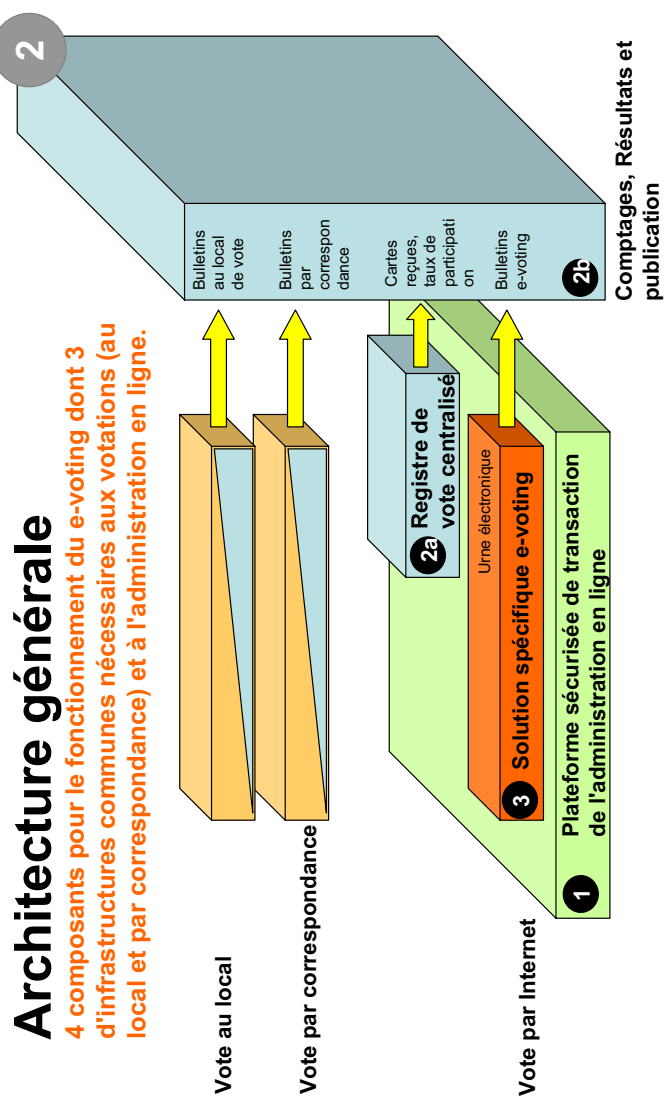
Architecture générale

4 composants pour le fonctionnement du e-voting dont 3 d'infrastructures communes nécessaires aux votations (au local et par correspondance) et à l'administration en ligne.

2

Bulletins au local de vote

Bulletins par correspondance

Cartes reçues, taux de participation

Bulletins e-voting

2b

Comptages, Résultats et publication

2a Registre de vote centralisé

Urne électronique

3 Solution spécifique e-voting

1 Plateforme sécurisée de transaction de l'administration en ligne

Vote au local

Vote par correspondance

Vote par Internet